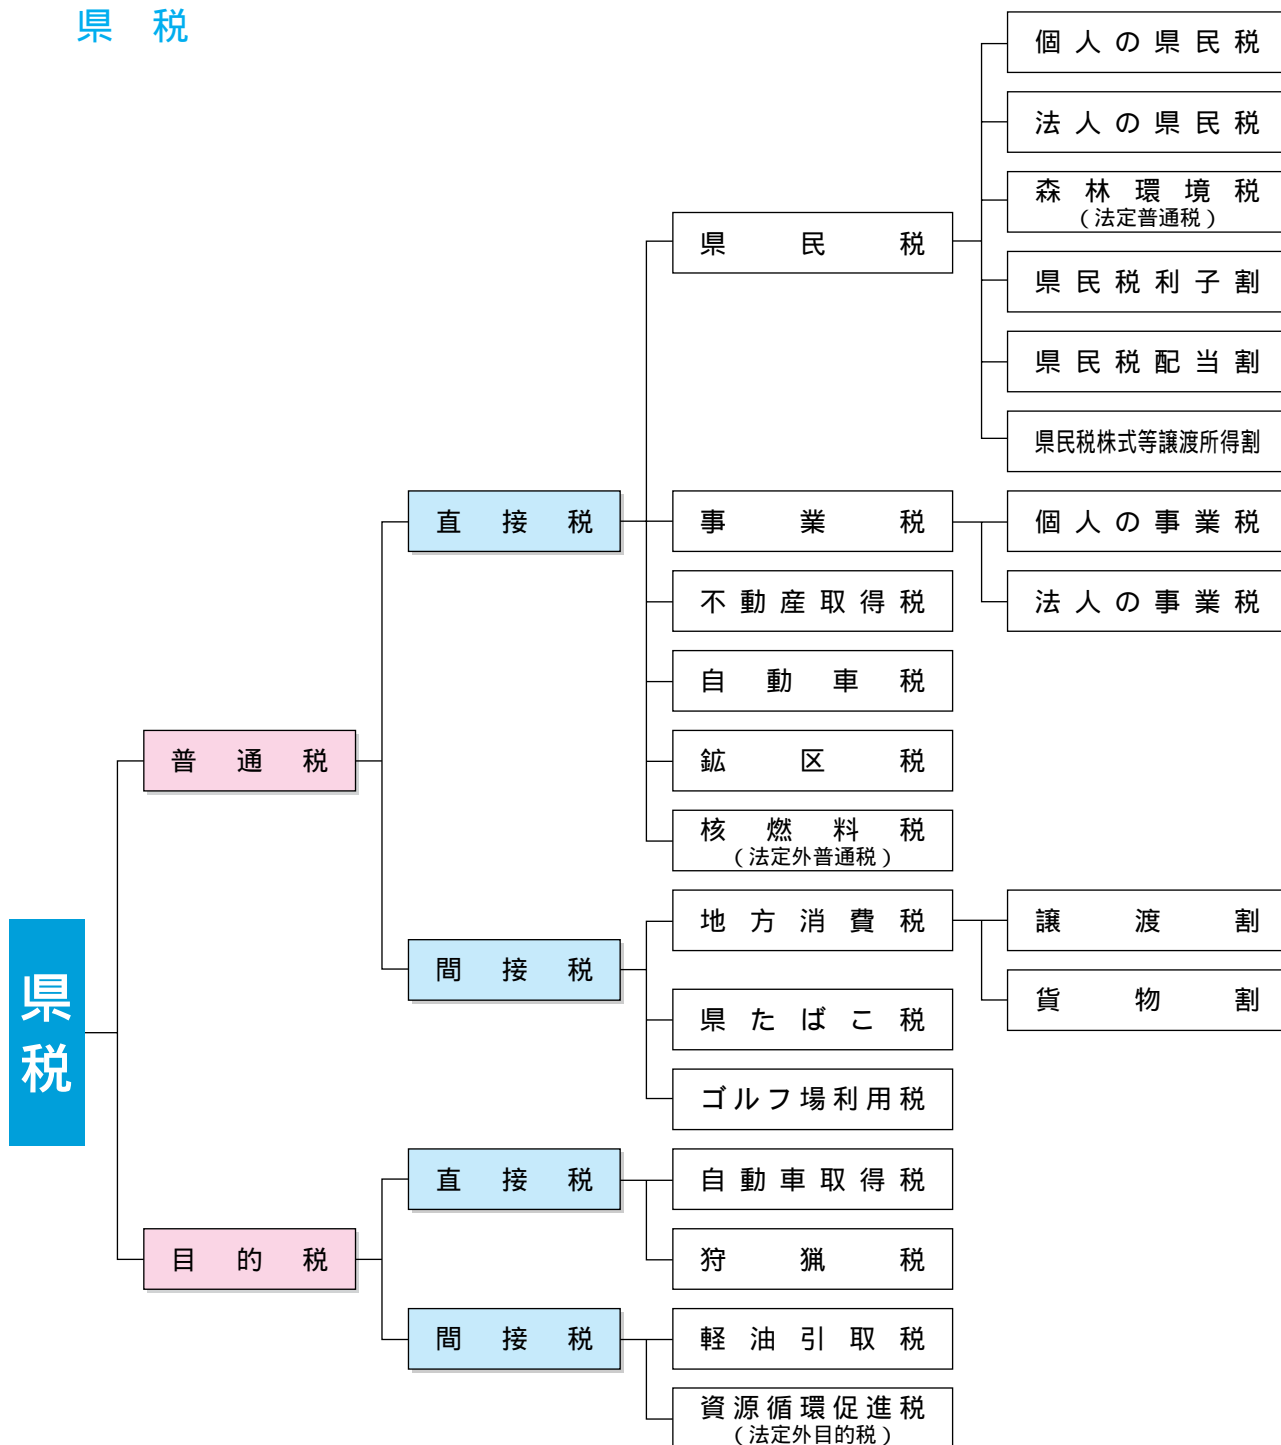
県　税

県税

普通税

直接税

県民税

個人の県民税

法人の県民税

森林環境税
（法定普通税）

県民税利子割

県民税配当割

県民税株式等譲渡所得割

事業税

個人の事業税

法人の事業税

不動産取得税

自動車税

鉱区税

核燃料税
（法定外普通税）

間接税

地方消費税

譲渡割

貨物割

県たばこ税

ゴルフ場利用税

目的税

直接税

自動車取得税

狩猟税

間接税

軽油引取税

資源循環促進税
（法定外目的税）